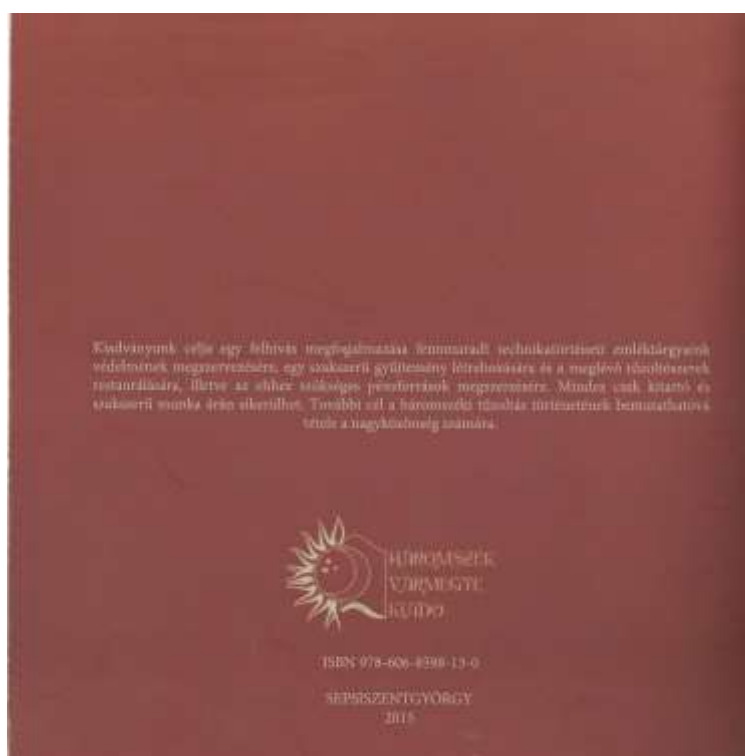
Kiadványunk célja egy felhívás megfogalmazása fennmaradt technikatörténeti emléktárgyaink védelmének megszervezésére, egy szakszerű gyűjtemény létrehozására és a meglévő tűzoltószerek restaurálására, illetve az ehhez szükséges pénzforrások megszerzésére. Mindez csak kitartó és szakszerű munka árán sikerülhet. További cél a háromszéki tűzoltás történetének bemutathatóvá tétele a nagyközönség számára.

HÁROMSZÉK VÁRMEGYE KIADÓ

ISBN 978-606-8598-13-0

SEPSISZENTGYÖRGY
2015